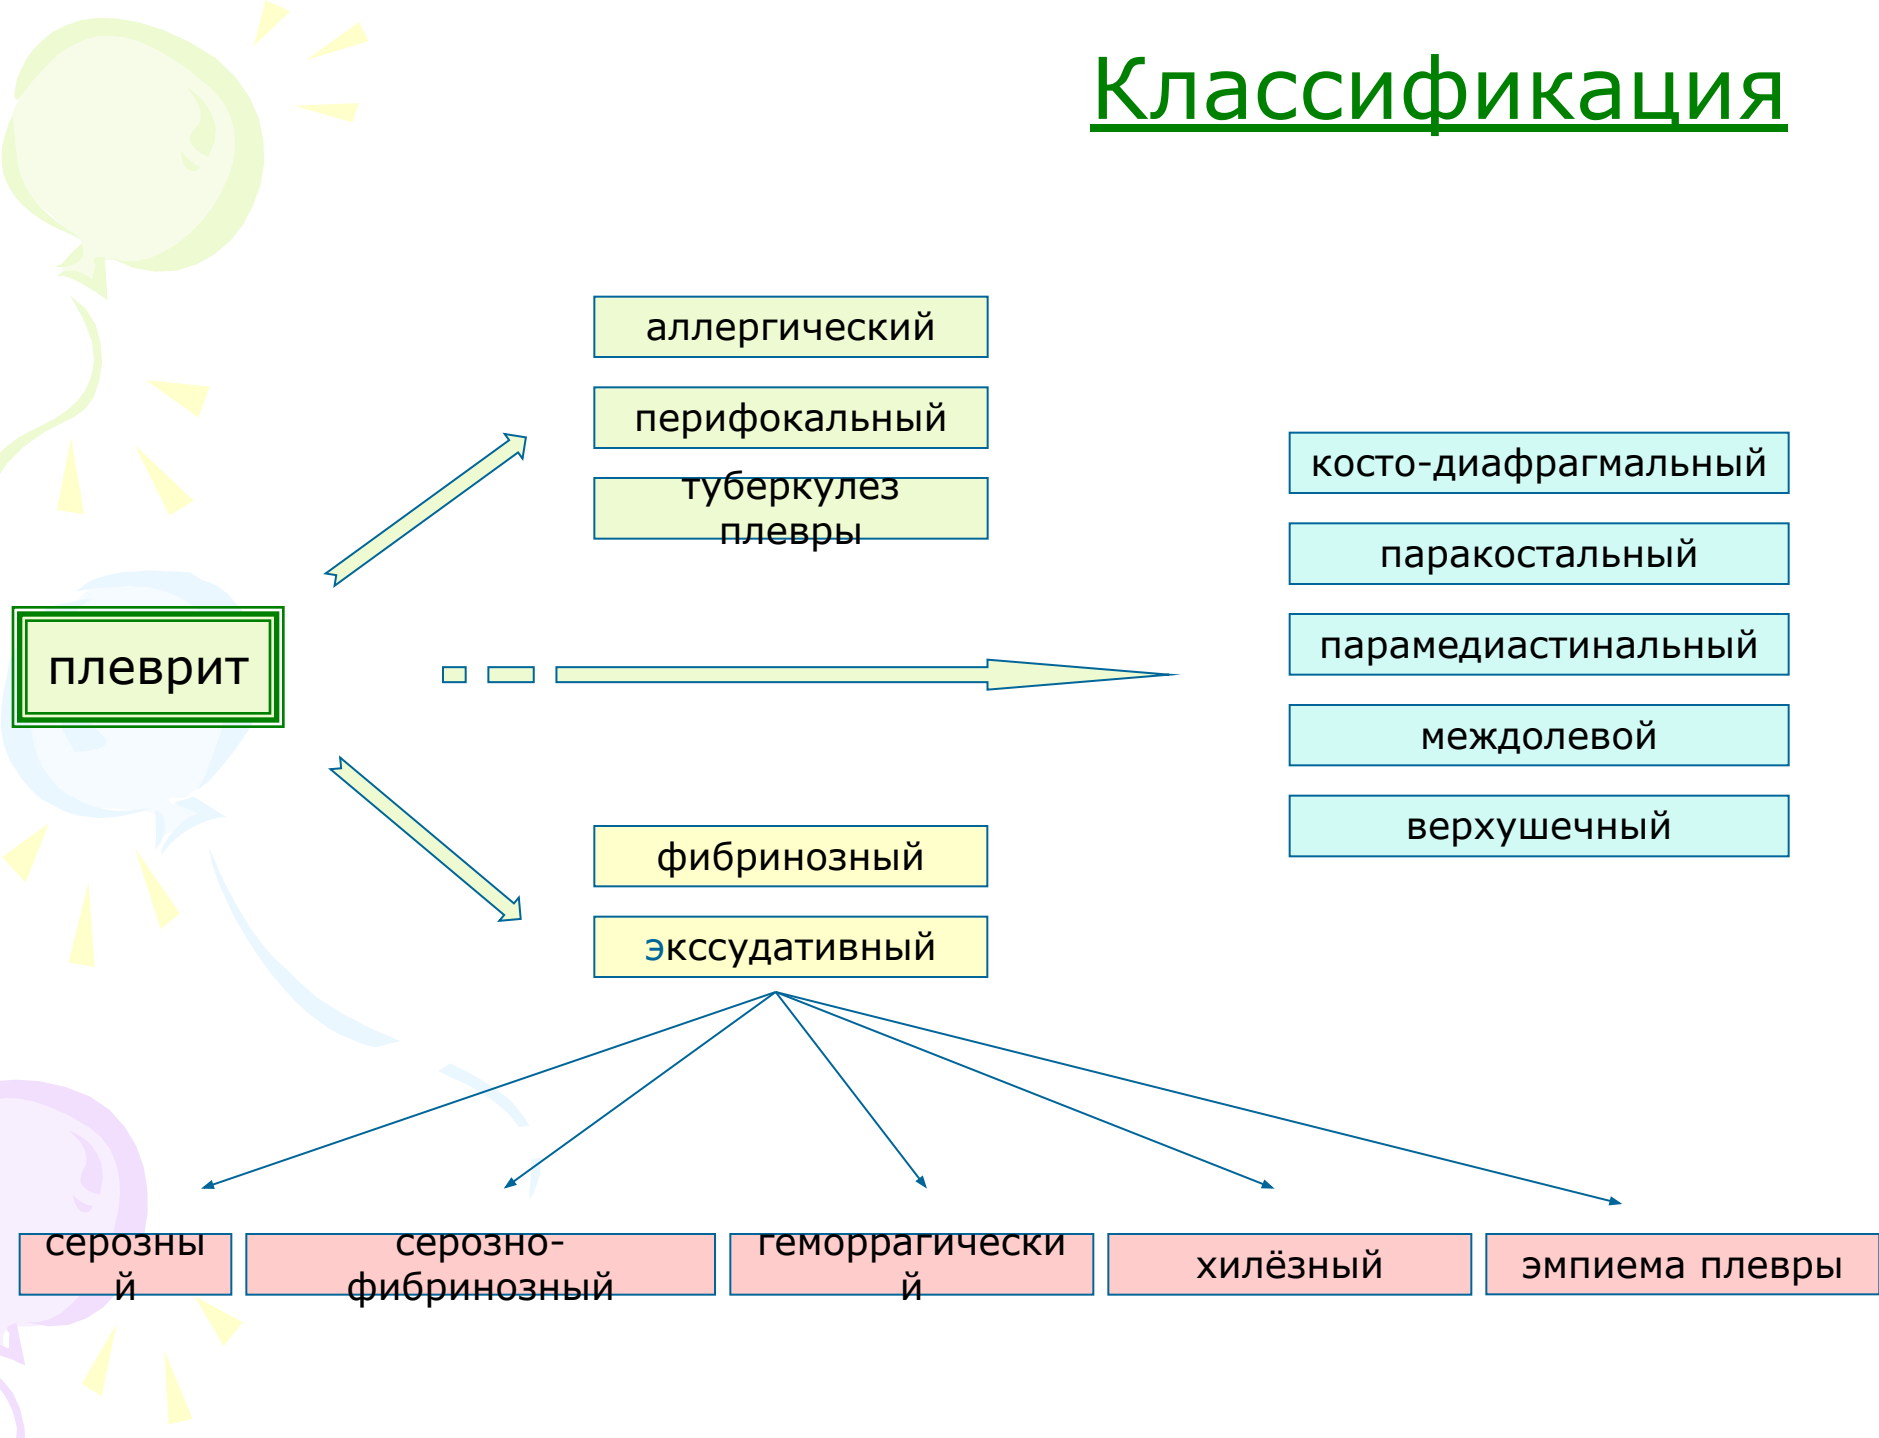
Классификация

плеврит

аллергический

перифокальный

туберкулез плевры

косто-диафрагмальный

паракостальный

парамедиастинальный

междолевой

верхушечный

фибринозный

экссудативный

серозны й

серозно-фибринозный

геморрагически й

хилёзный

эмпиема плевры